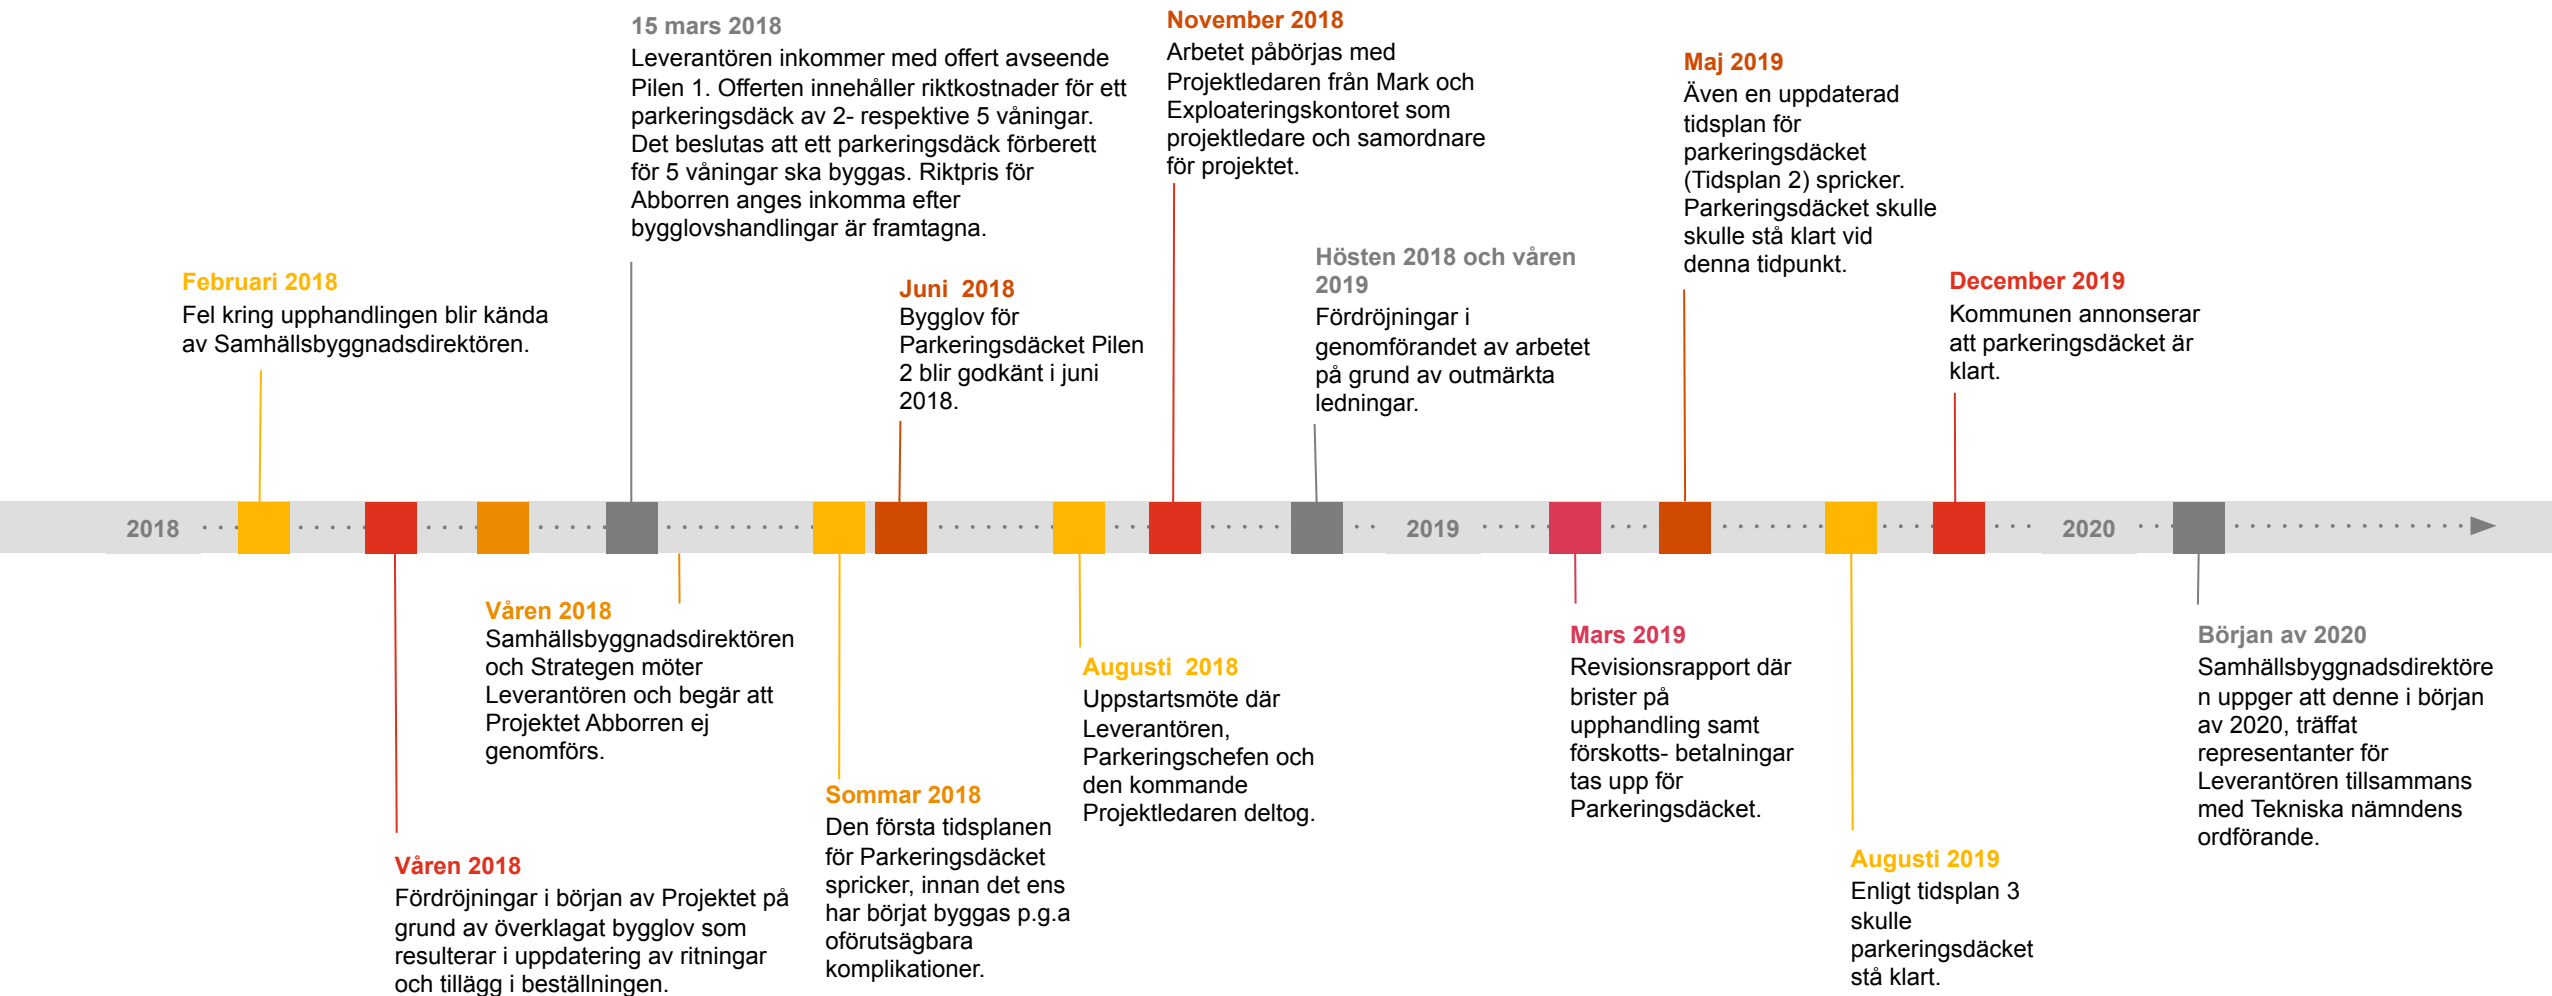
15 mars 2018
Leverantören inkommer med offert avseende Pilen 1. Offerten innehåller riktkostnader för ett parkeringsdäck av 2- respektive 5 våningar. Det beslutas att ett parkeringsdäck förberett för 5 våningar ska byggas. Riktpris för Abborren anges inkomma efter bygglovshandlingar är framtagna.

November 2018
Arbetet påbörjas med Projektledaren från Mark och Exploateringskontoret som projektledare och samordnare för projektet.

Maj 2019
Även en uppdaterad tidsplan för parkeringsdäcket (Tidsplan 2) spricker. Parkeringsdäcket skulle skulle stå klart vid denna tidpunkt.

Februari 2018
Fel kring upphandlingen blir kända av Samhällsbyggnadsdirektören.

Juni 2018
Bygglov för Parkeringsdäcket Pilen 2 blir godkänt i juni 2018.

Hösten 2018 och våren 2019
Fördröjningar i genomförandet av arbetet på grund av outmärkta ledningar.

December 2019
Kommunen annonserar att parkeringsdäcket är klart.

2018

2019

2020

Våren 2018
Samhällsbyggnadsdirektören och Strategen möter Leverantören och begär att Projektet Abborren ej genomförs.

Augusti 2018
Uppstartsmöte där Leverantören, Parkeringschefen och den kommande Projektledaren deltog.

Mars 2019
Revisionsrapport där brister på upphandling samt förskotts- betalningar tas upp för Parkeringsdäcket.

Början av 2020
Samhällsbyggnadsdirektören uppger att denne i början av 2020, träffat representanter för Leverantören tillsammans med Tekniska nämndens ordförande.

Sommar 2018
Den första tidsplanen för Parkeringsdäcket spricker, innan det ens har börjat byggas p.g.a oförutsägbara komplikationer.

Augusti 2019
Enligt tidsplan 3 skulle parkeringsdäcket stå klart.

Våren 2018
Fördröjningar i början av Projektet på grund av överklagat bygglov som resulterar i uppdatering av ritningar och tillägg i beställningen.